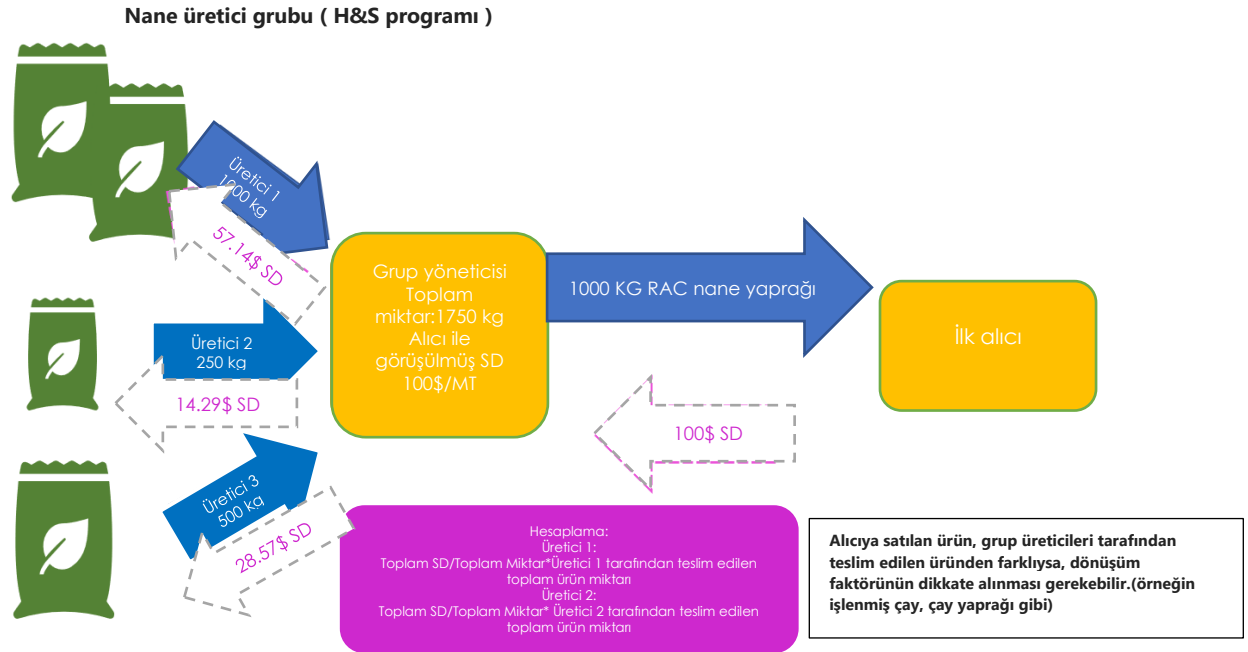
Nane üretici grubu ( H&S programı )

Üretici 1
1000 kg

57.14$ SD

Üretici 2
250 kg

14.29$ SD

Üretici 3
500 kg

28.57$ SD

Grup yöneticisi
Toplam miktar:1750 kg
Alıcı ile görüşülmüş SD
100$/MT

1000 KG RAC nane yaprağı

İlk alıcı

100$ SD

Hesaplama:
Üretici 1:
Toplam SD/Toplam Miktar*Üretici 1 tarafından teslim edilen toplam ürün miktarı
Üretici 2:
Toplam SD/Toplam Miktar* Üretici 2 tarafından teslim edilen toplam ürün miktarı

Alıcıya satılan ürün, grup üreticileri tarafından teslim edilen üründen farklıysa, dönüşüm faktörünün dikkate alınması gerekebilir.(örneğin işlenmiş çay, çay yaprağı gibi)